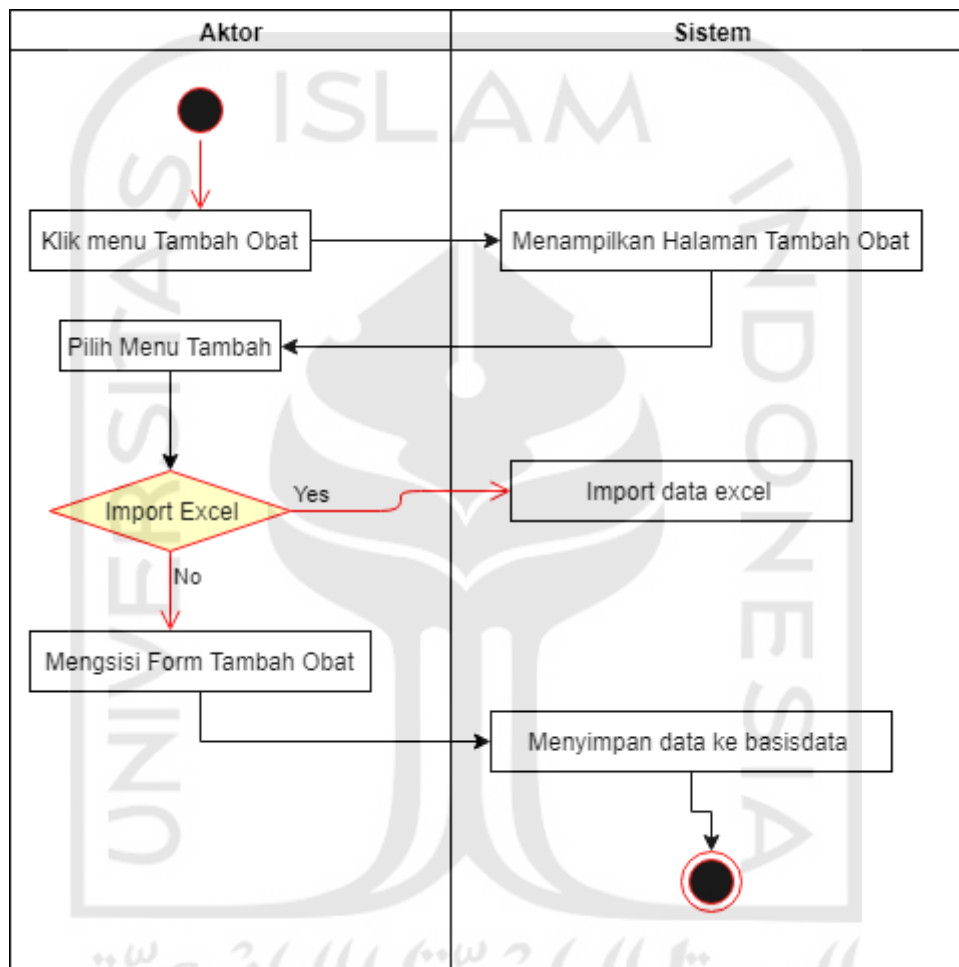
| Aktor | Sistem |
|---|---|

Klik menu Tambah Obat

Menampilkan Halaman Tambah Obat

Pilih Menu Tambah

Import Excel

Yes

Import data excel

No

Mengsisi Form Tambah Obat

Menyimpan data ke basisdata

ISLAM

UNIVERSITAS

INDONESIA